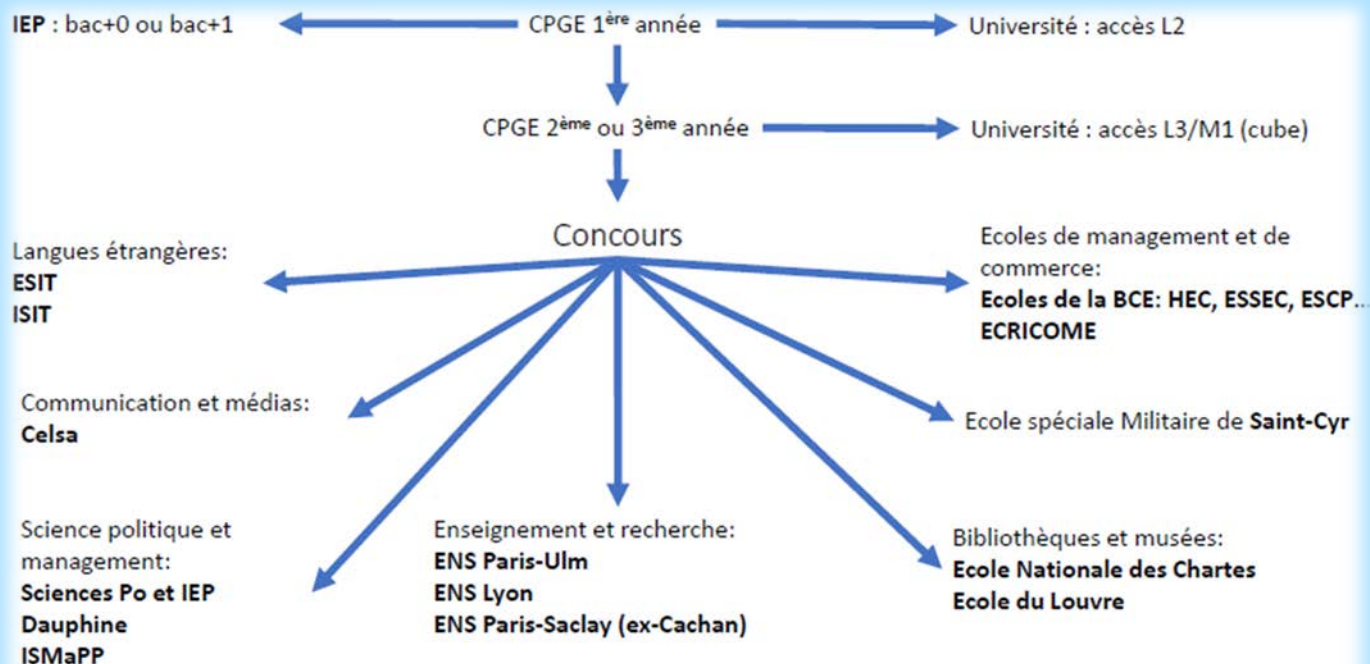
IEP : bac+0 ou bac+1

CPGE 1$^{ère}$ année

Université : accès L2

CPGE 2$^{ème}$ ou 3$^{ème}$ année

Université : accès L3/M1 (cube)

Concours

Langues étrangères:
ESIT
ISIT

Ecoles de management et de commerce:
Ecoles de la BCE: HEC, ESSEC, ESCP...
ECRICOME

Communication et médias:
Celsa

Ecole spéciale Militaire de Saint-Cyr

Science politique et management:
Sciences Po et IEP
Dauphine
ISMaPP

Enseignement et recherche:
ENS Paris-Ulm
ENS Lyon
ENS Paris-Saclay (ex-Cachan)

Bibliothèques et musées:
Ecole Nationale des Chartes
Ecole du Louvre